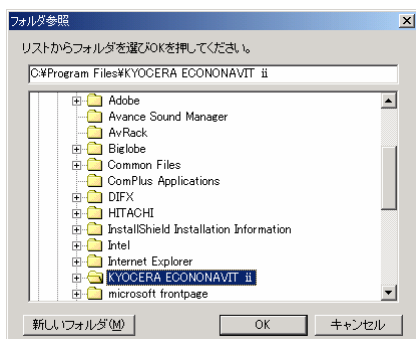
フォルダ参照

リストからフォルダを選びOKを押してください。

C:¥Program Files¥KYOCERA ECONONAVIT ii

Adobe
Avance Sound Manager
AvRack
Biglobe
Common Files
ComPlus Applications
DIFX
HITACHI
InstallShield Installation Information
Intel
Internet Explorer
KYOCERA ECONONAVIT ii
microsoft frontpage

新しいフォルダ(M)
OK
キャンセル